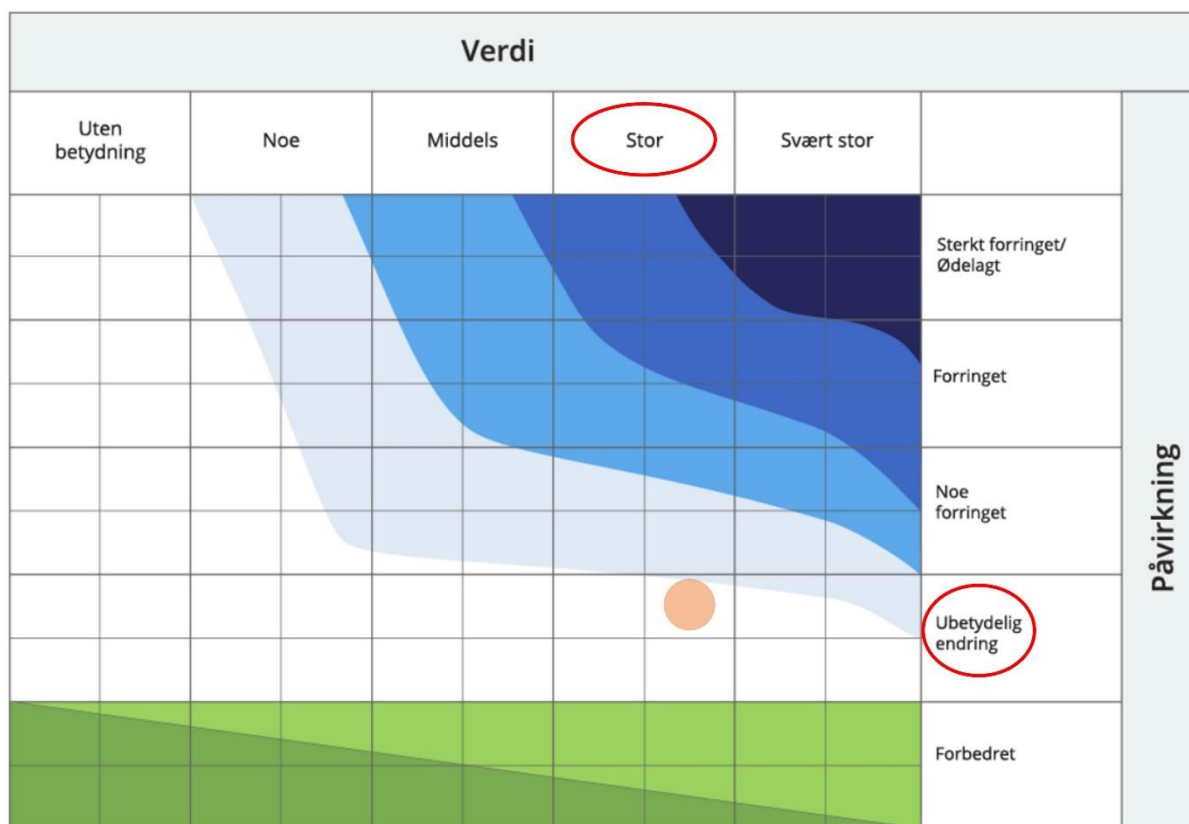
Verdi

| Uten betydning | Noe | Middels | Stor | Svært stor | |
|---|---|---|---|---|---|
| | | | | | Sterkt forringet/ Ødelagt |
| | | | | | Forringet |
| | | | | | Noe forringet |
| | | | | | Ubetydelig endring |
| | | | | | Forbedret |

Påvirkning